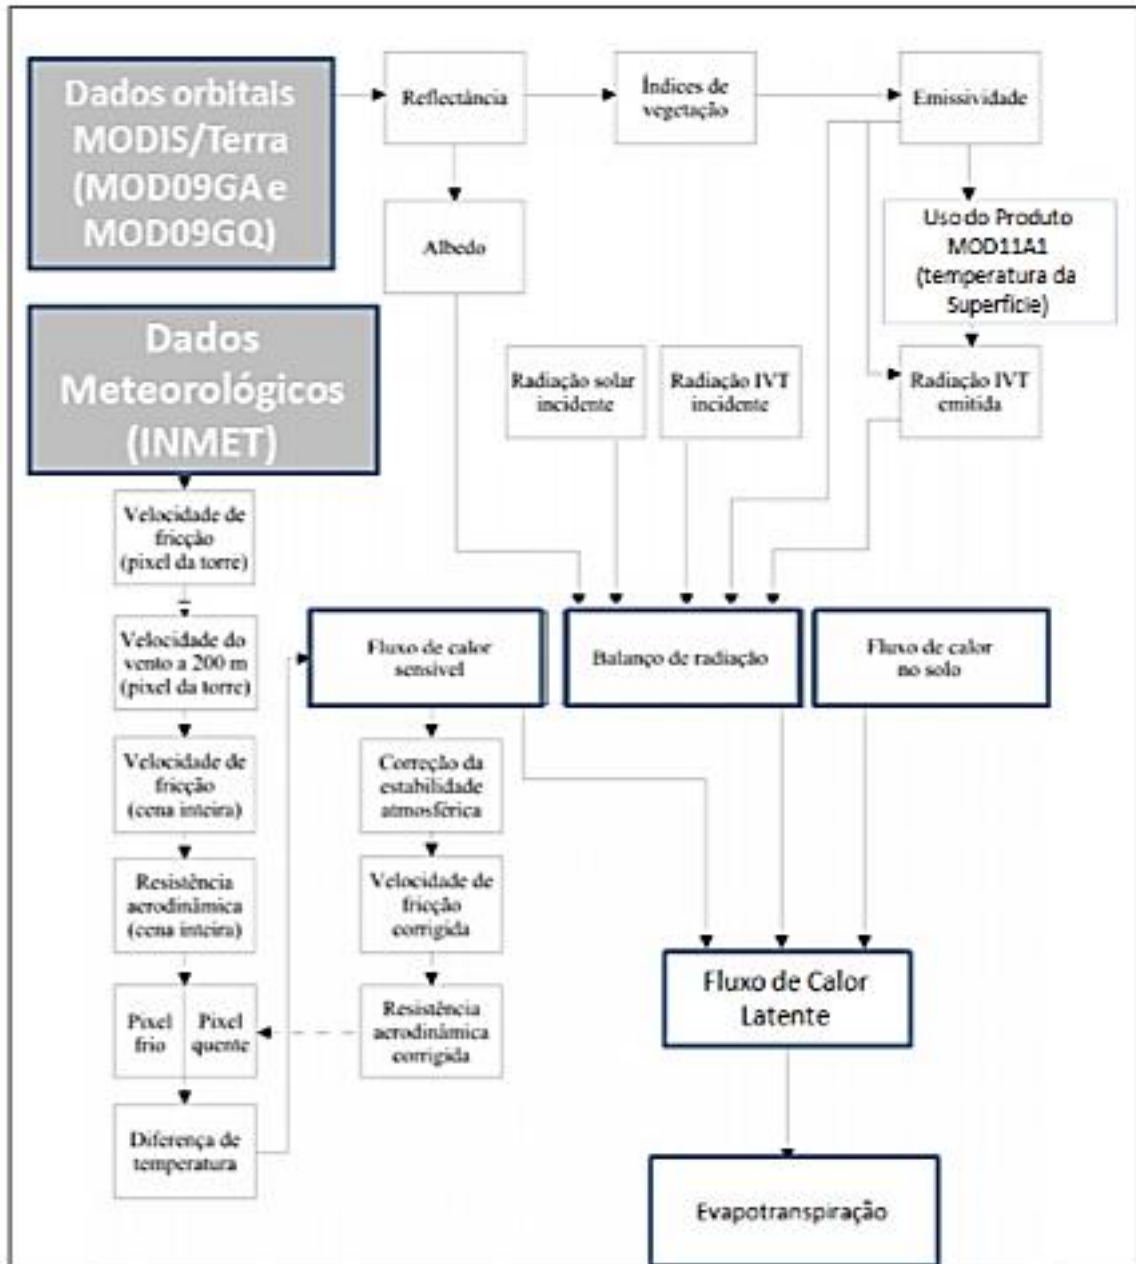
Dados orbitais MODIS/Terra (MOD09GA e MOD09GQ)

Reflectância

Índices de vegetação

Emissividade

Albedo

Uso do Produto MOD11A1 (temperatura da Superfície)

Dados Meteorológicos (INMET)

Radiação solar incidente

Radiação IVT incidente

Radiação IVT emitida

Velocidade de fricção (pixel da torre)

Velocidade do vento a 200 m (pixel da torre)

Fluxo de calor sensível

Balanço de radiação

Fluxo de calor no solo

Velocidade de fricção (cena inteira)

Correção da estabilidade atmosférica

Resistência aerodinâmica (cena inteira)

Velocidade de fricção corrigida

Fluxo de Calor Latente

Pixel frio

Pixel quente

Resistência aerodinâmica corrigida

Diferença de temperatura

Evapotranspiração